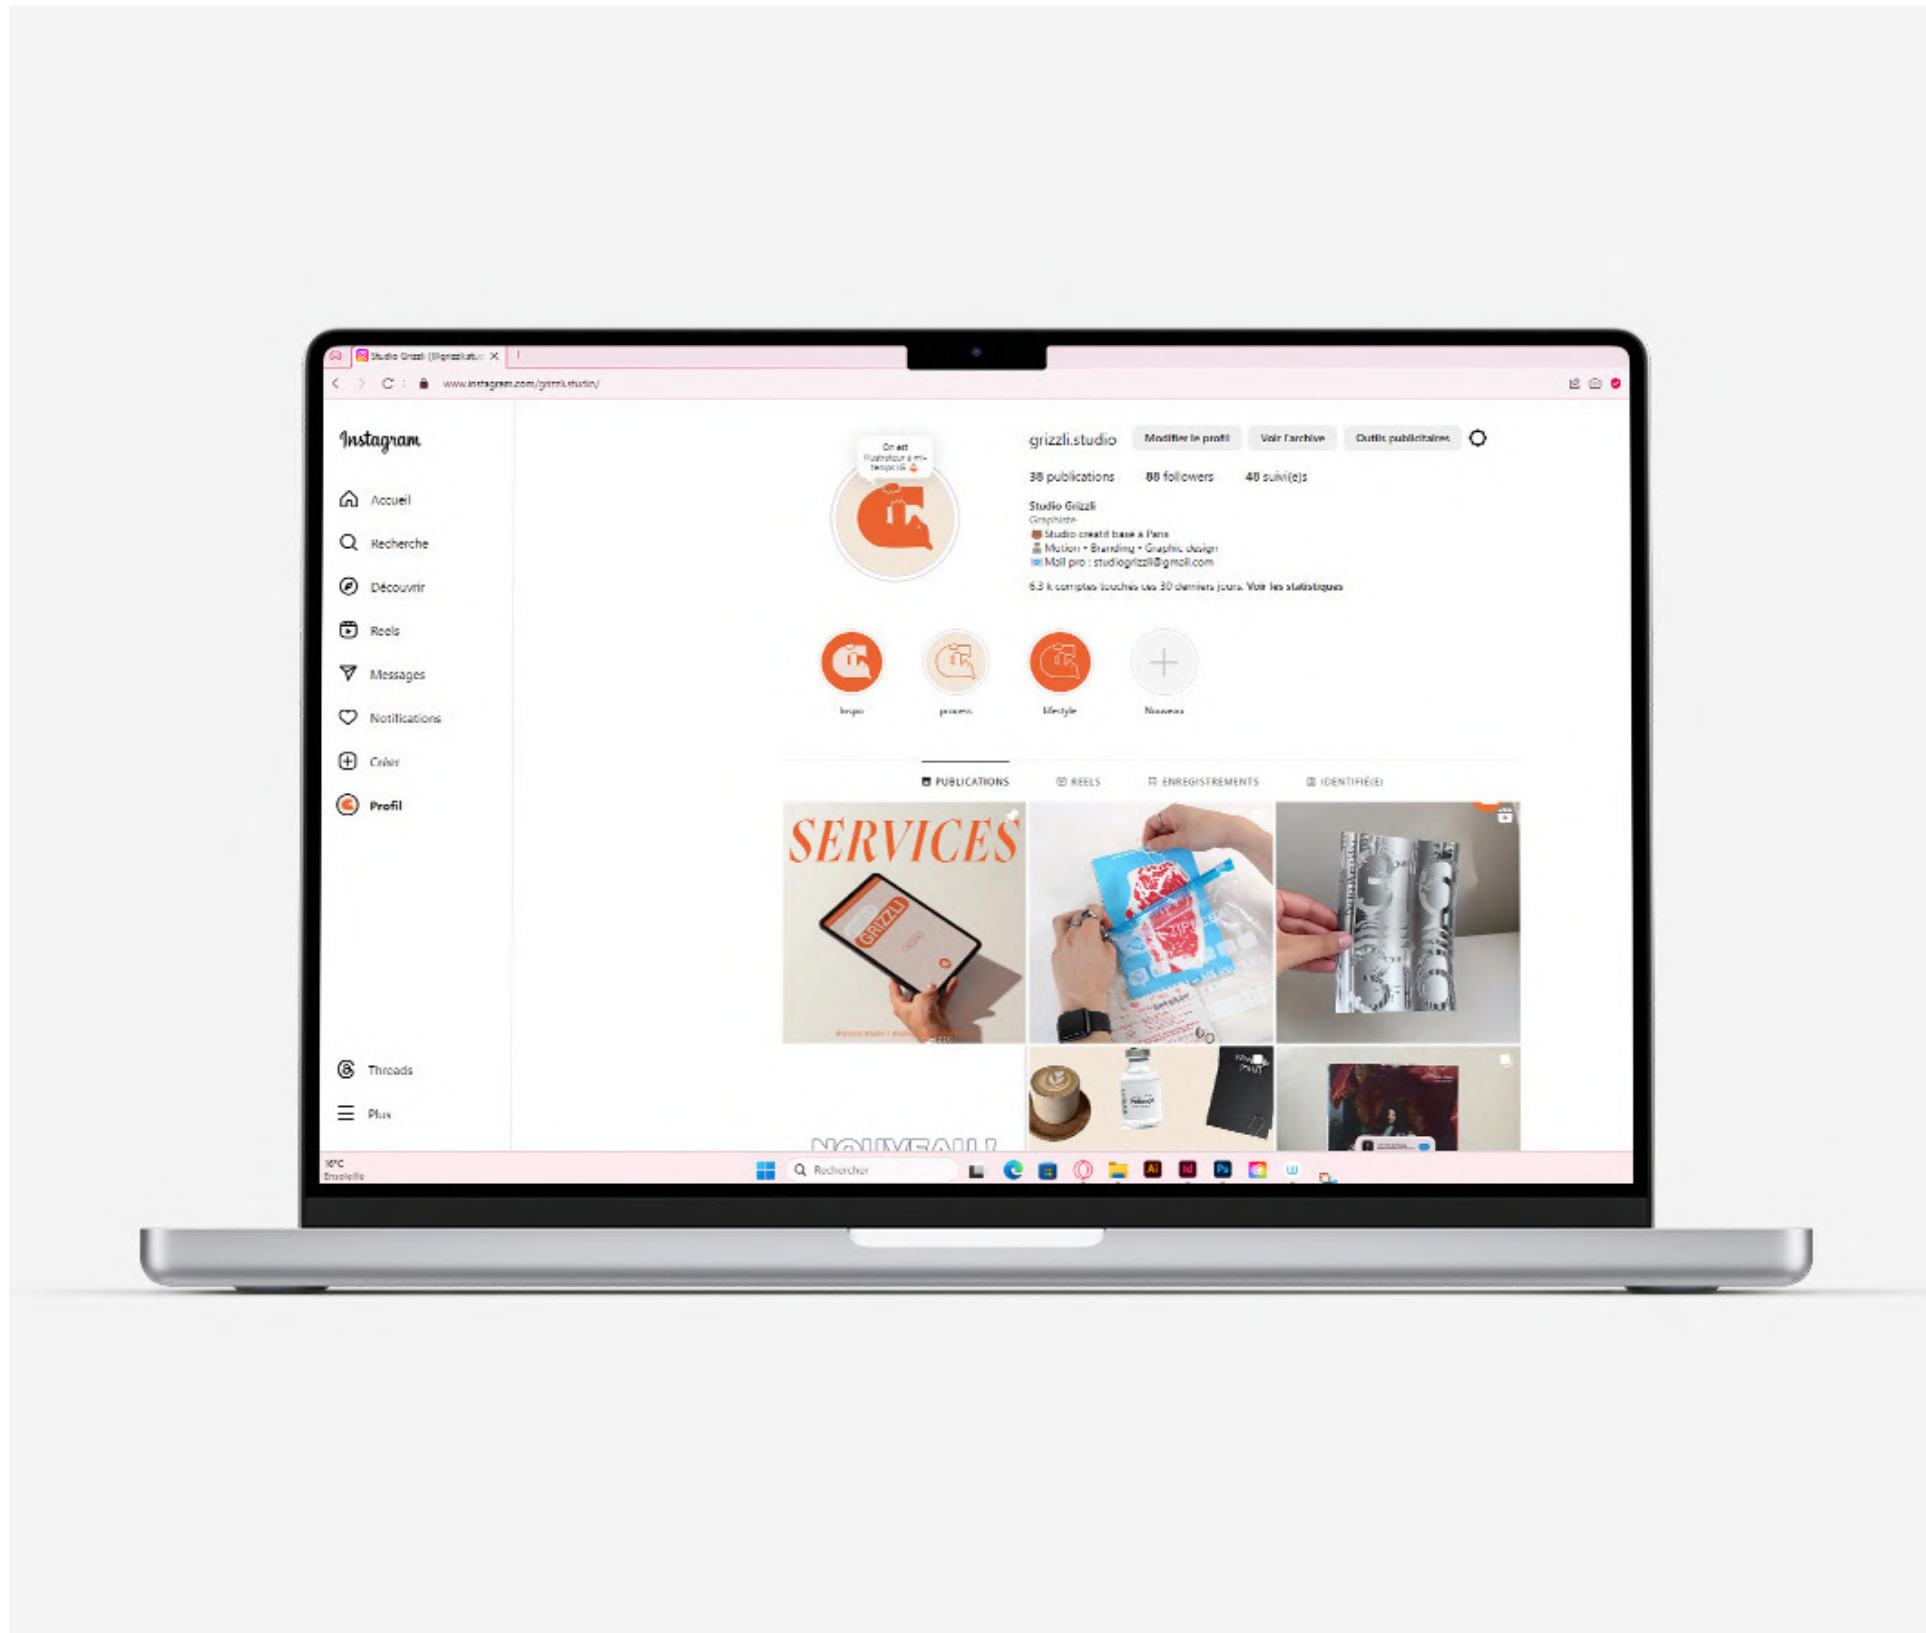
Studio Grizzli (@grizzli.stu ×

www.instagram.com/grizzli.studio/

Instagram

Accueil
Recherche
Découvrir
Reels
Messages
Notifications
Créer
Profil

Threads
Plus

On est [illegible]

grizzli.studio Modifier le profil Voir l'archive Outils publicitaires

38 publications 88 followers 48 suivi(e)s

Studio Grizzli
Graphiste
Studio créatif basé à Paris
Motion • Branding • Graphic design
Mail pro : studiogrizzli@gmail.com

6,3 k comptes touchés ces 30 derniers jours. Voir les statistiques

Inspo process lifestyle Nouveau

PUBLICATIONS REELS ENREGISTREMENTS IDENTIFIÉ(E)

SERVICES

GRIZZLI

ZIP

NOUVEAU!

16°C
Ensoleillé

Rechercher